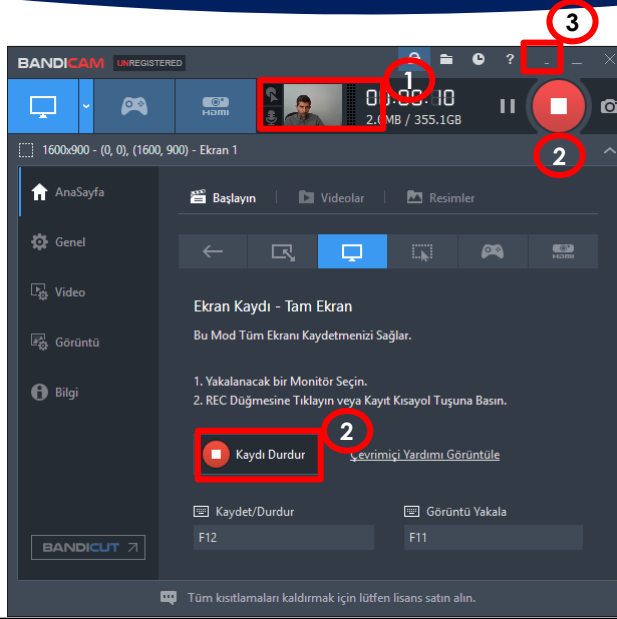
3

BANDICAM UNREGISTERED

1

00:00:10
2.0MB / 355.1GB

HDMI

2

1600x900 - (0, 0), (1600, 900) - Ekran 1

AnaSayfa

Genel

Video

Görüntü

Bilgi

BANDICUT

Başlayın | Videolar | Resimler

HDMI

Ekran Kaydı - Tam Ekran

Bu Mod Tüm Ekranı Kaydetmenizi Sağlar.

1. Yakalanacak bir Monitör Seçin.
2. REC Düğmesine Tıklayın veya Kayıt Kısayol Tuşuna Basın.

2

Kaydı Durdur

Çevrimiçi Yardımı Görüntüle

Kaydet/Durdur
F12

Görüntü Yakala
F11

Tüm kısıtlamaları kaldırmak için lütfen lisans satın alın.